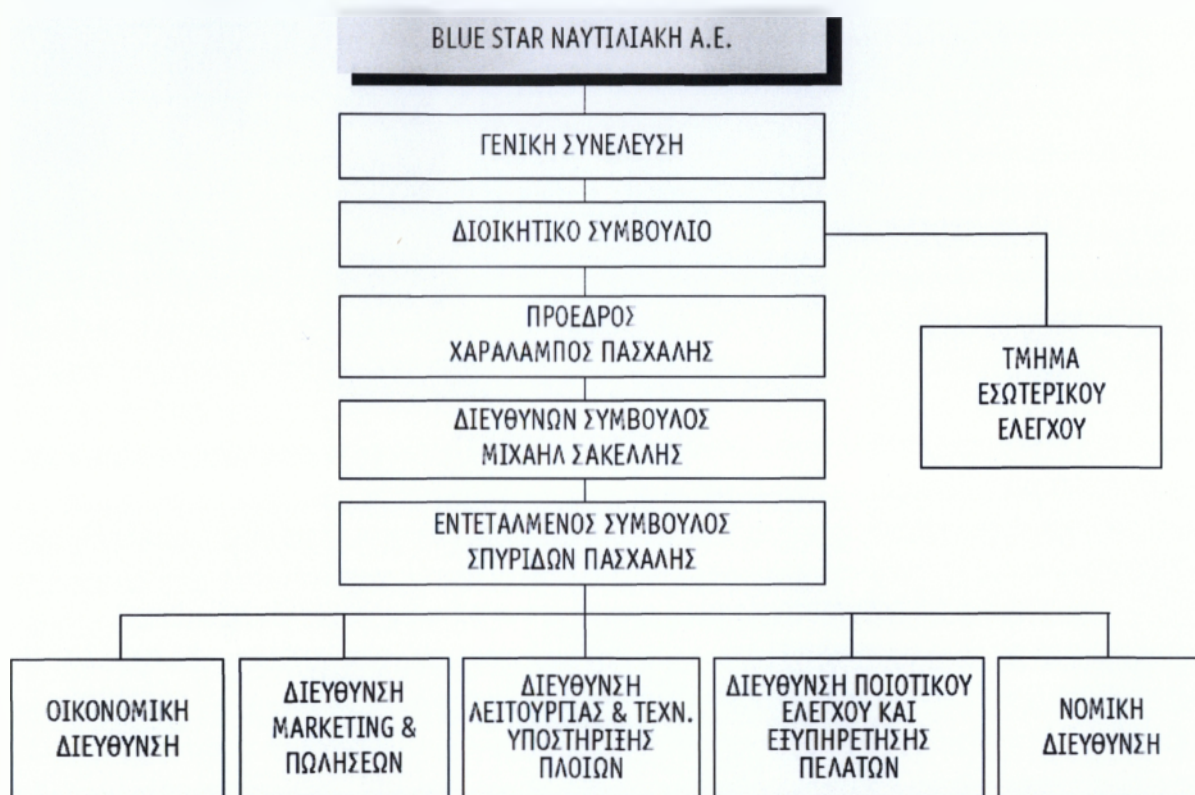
BLUE STAR ΝΑΥΤΙΛΙΑΚΗ Α.Ε.

ΓΕΝΙΚΗ ΣΥΝΕΛΕΥΣΗ

ΔΙΟΙΚΗΤΙΚΟ ΣΥΜΒΟΥΛΙΟ

ΠΡΟΕΔΡΟΣ
ΧΑΡΑΛΑΜΠΟΣ ΠΑΣΧΑΛΗΣ

ΤΜΗΜΑ ΕΣΩΤΕΡΙΚΟΥ ΕΛΕΓΧΟΥ

ΔΙΕΥΘΥΝΩΝ ΣΥΜΒΟΥΛΟΣ
ΜΙΧΑΗΛ ΣΑΚΕΛΛΗΣ

ΕΝΤΕΤΑΛΜΕΝΟΣ ΣΥΜΒΟΥΛΟΣ
ΣΠΥΡΙΔΩΝ ΠΑΣΧΑΛΗΣ

ΟΙΚΟΝΟΜΙΚΗ ΔΙΕΥΘΥΝΣΗ

ΔΙΕΥΘΥΝΣΗ MARKETING & ΠΩΛΗΣΕΩΝ

ΔΙΕΥΘΥΝΣΗ ΛΕΙΤΟΥΡΓΙΑΣ & ΤΕΧΝ. ΥΠΟΣΤΗΡΙΞΗΣ ΠΛΟΙΩΝ

ΔΙΕΥΘΥΝΣΗ ΠΟΙΟΤΙΚΟΥ ΕΛΕΓΧΟΥ ΚΑΙ ΕΞΥΠΗΡΕΤΗΣΗΣ ΠΕΛΑΤΩΝ

ΝΟΜΙΚΗ ΔΙΕΥΘΥΝΣΗ